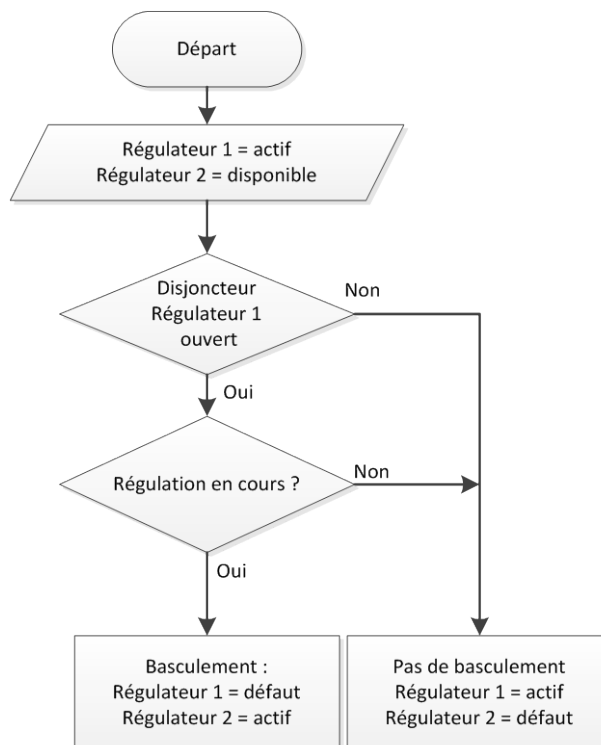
Départ

Régulateur 1 = actif
Régulateur 2 = disponible

Disjoncteur
Régulateur 1
ouvert

Non

Oui

Régulation en cours ?

Non

Oui

Basculement :
Régulateur 1 = défaut
Régulateur 2 = actif

Pas de basculement
Régulateur 1 = actif
Régulateur 2 = défaut